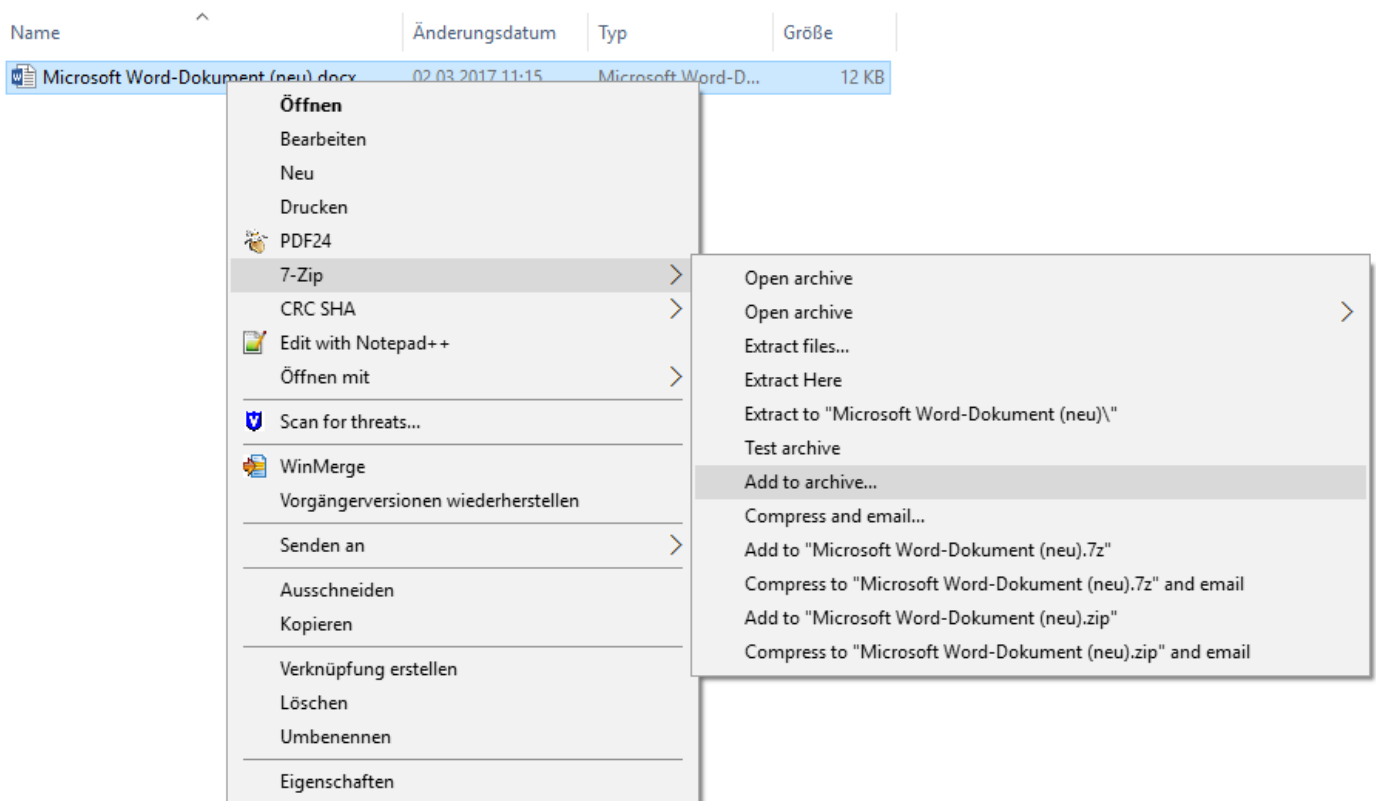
| Name | Änderungsdatum | Typ | Größe |
|---|---|---|---|
| Microsoft Word-Dokument (neu).docx | 02.03.2017 11:15 | Microsoft Word-D... | 12 KB |

Öffnen
Bearbeiten
Neu
Drucken
PDF24
7-Zip
CRC SHA
Edit with Notepad++
Öffnen mit
Scan for threats...
WinMerge
Vorgängerversionen wiederherstellen
Senden an
Ausschneiden
Kopieren
Verknüpfung erstellen
Löschen
Umbenennen
Eigenschaften

Open archive
Open archive
Extract files...
Extract Here
Extract to "Microsoft Word-Dokument (neu)\"
Test archive
Add to archive...
Compress and email...
Add to "Microsoft Word-Dokument (neu).7z"
Compress to "Microsoft Word-Dokument (neu).7z" and email
Add to "Microsoft Word-Dokument (neu).zip"
Compress to "Microsoft Word-Dokument (neu).zip" and email